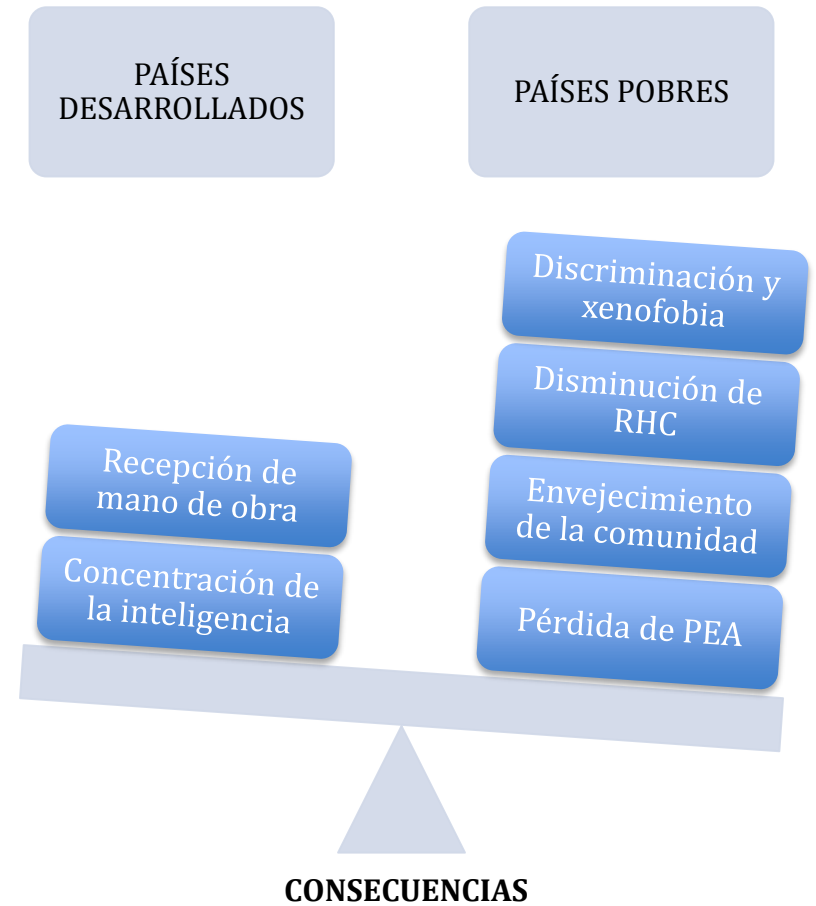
PAÍSES DESARROLLADOS

PAÍSES POBRES

Discriminación y xenofobia

Disminución de RHC

Envejecimiento de la comunidad

Pérdida de PEA

Recepción de mano de obra

Concentración de la inteligencia

CONSECUENCIAS